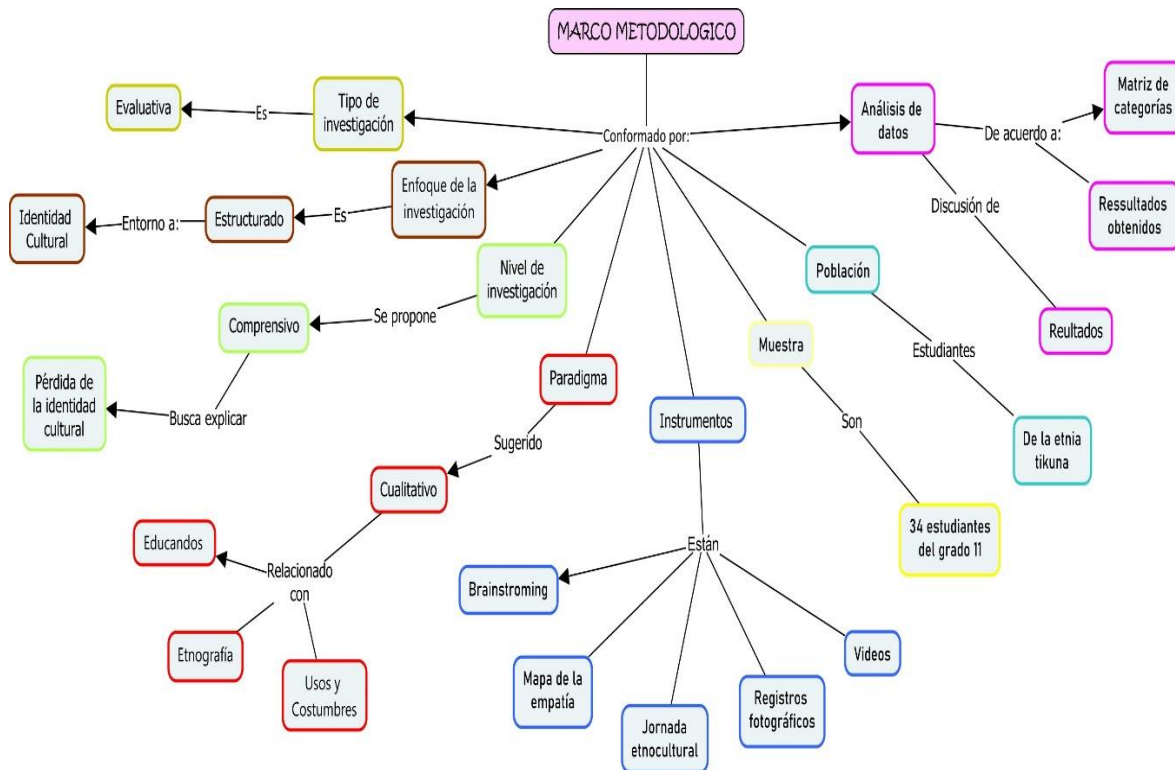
MARCO METODOLOGICO

Conformado por:

Tipo de investigación

Es

Evaluativa

Enfoque de la investigación

Es

Estructurado

Entorno a:

Identidad Cultural

Nivel de investigación

Se propone

Comprensivo

Busca explicar

Pérdida de la identidad cultural

Paradigma

Sugerido

Cualitativo

Relacionado con

Educandos

Etnografía

Usos y Costumbres

Instrumentos

Están

Brainstroming

Mapa de la empatía

Jornada etnocultural

Registros fotográficos

Videos

Muestra

Son

34 estudiantes del grado 11

Población

Estudiantes

De la etnia tikuna

Análisis de datos

De acuerdo a:

Matriz de categorías

Ressultados obtenidos

Discusión de

Reultados